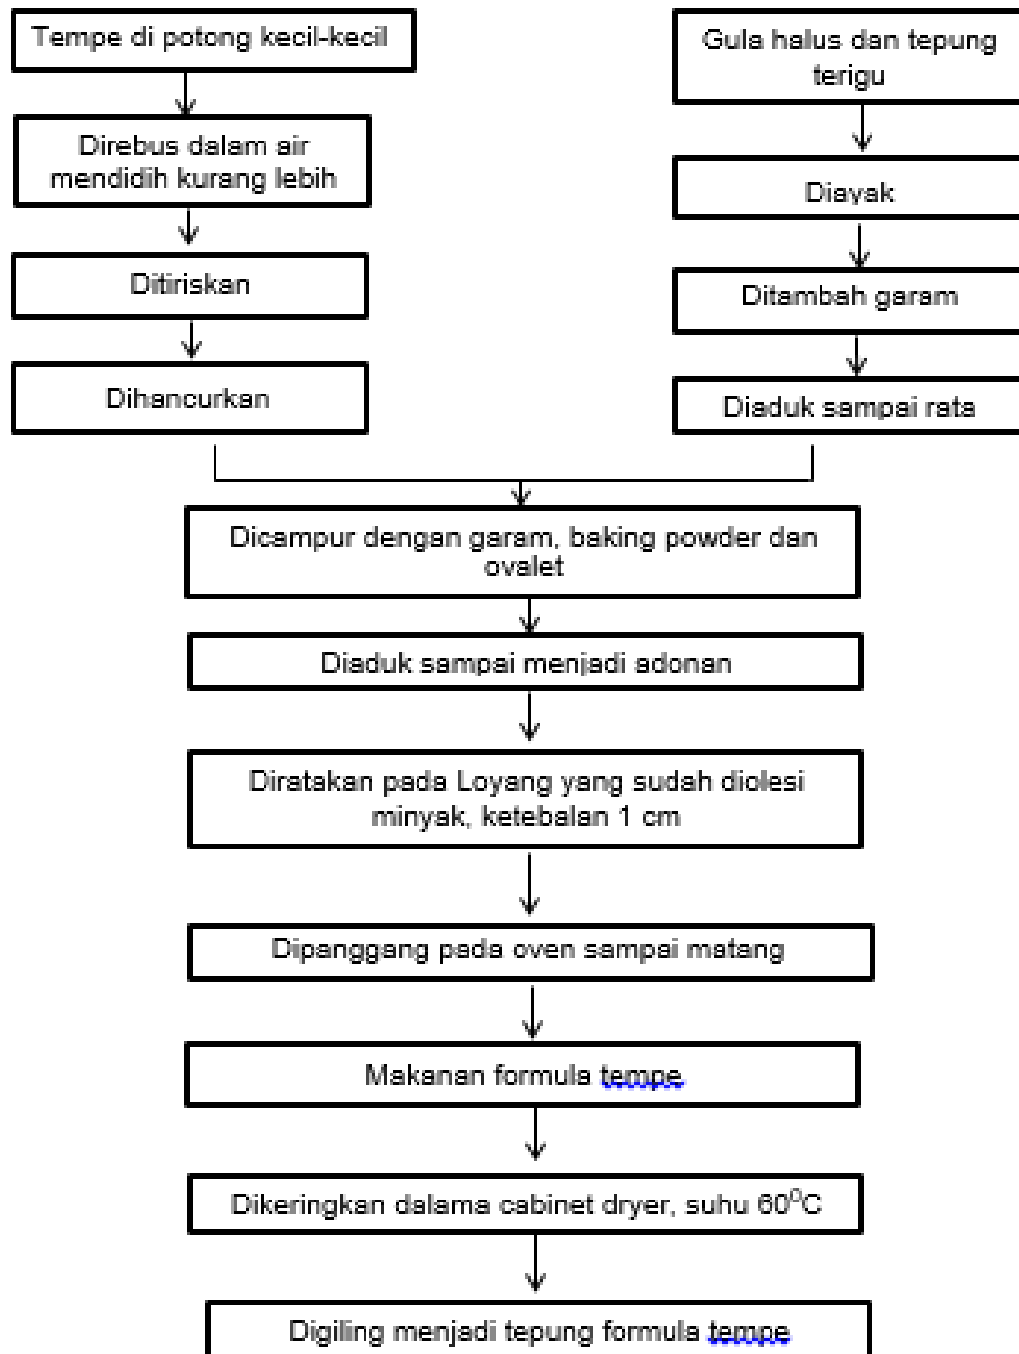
Tempe di potong kecil-kecil

Direbus dalam air mendidih kurang lebih

Ditiriskan

Dihancurkan

Gula halus dan tepung terigu

Diayak

Ditambah garam

Diaduk sampai rata

Dicampur dengan garam, baking powder dan ovalet

Diaduk sampai menjadi adonan

Diratakan pada Loyang yang sudah diolesi minyak, ketebalan 1 cm

Dipanggang pada oven sampai matang

Makanan formula tempe

Dikeringkan dalama cabinet dryer, suhu $60^0$C

Digiling menjadi tepung formula tempe